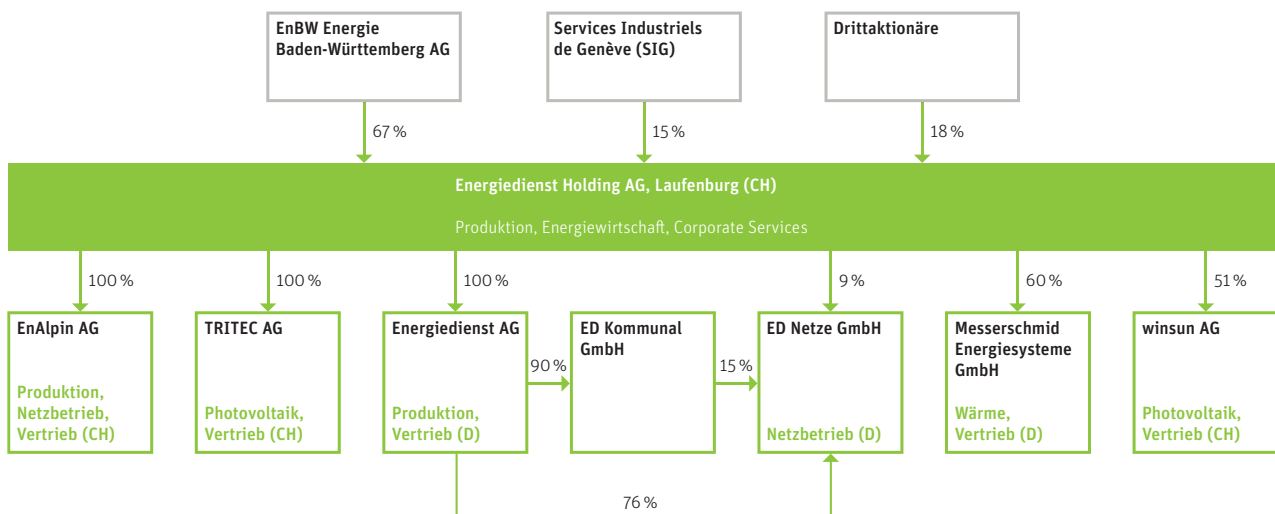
EnBW Energie Baden-Württemberg AG

Services Industriels de Genève (SIG)

Drittaktionäre

67 %

15 %

18 %

Energiedienst Holding AG, Laufenburg (CH)

Produktion, Energiewirtschaft, Corporate Services

100 %

100 %

100 %

9 %

60 %

51 %

EnAlpin AG

Produktion, Netzbetrieb, Vertrieb (CH)

TRITEC AG

Photovoltaik, Vertrieb (CH)

Energiedienst AG

Produktion, Vertrieb (D)

90 %

ED Kommunal GmbH

15 %

ED Netze GmbH

Netzbetrieb (D)

Messerschmid Energiesysteme GmbH

Wärme, Vertrieb (D)

winsun AG

Photovoltaik, Vertrieb (CH)

76 %